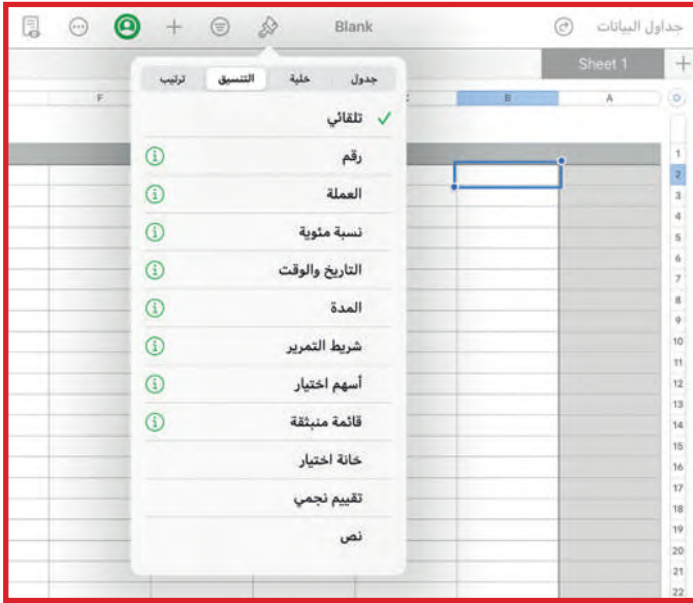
جداول البيانات

Blank

Sheet 1

جدول | خلية | التنسيق | ترتيب

تلقائي

رقم

العملة

نسبة مئوية

التاريخ والوقت

المدة

شريط التمرير

أسهم اختيار

قائمة منبثقة

خانة اختيار

تقييم نجمي

نص

A B C F

1 2 3 4 5 6 7 8 9 10 11 12 13 14 15 16 17 18 19 20 21 22